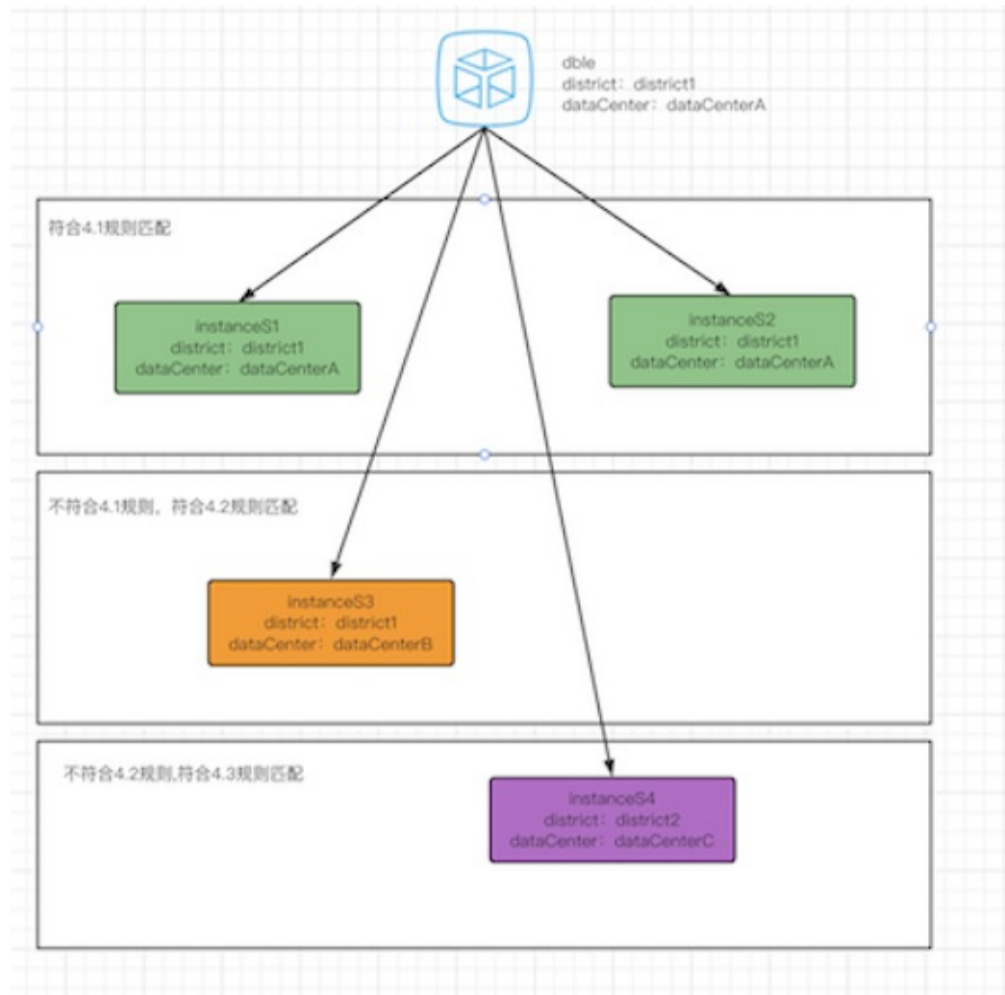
dble
district：district1
dataCenter：dataCenterA

符合4.1规则匹配

instanceS1
district：district1
dataCenter：dataCenterA

instanceS2
district：district1
dataCenter：dataCenterA

不符合4.1规则，符合4.2规则匹配

instanceS3
district：district1
dataCenter：dataCenterB

不符合4.2规则,符合4.3规则匹配

instanceS4
district：district2
dataCenter：dataCenterC